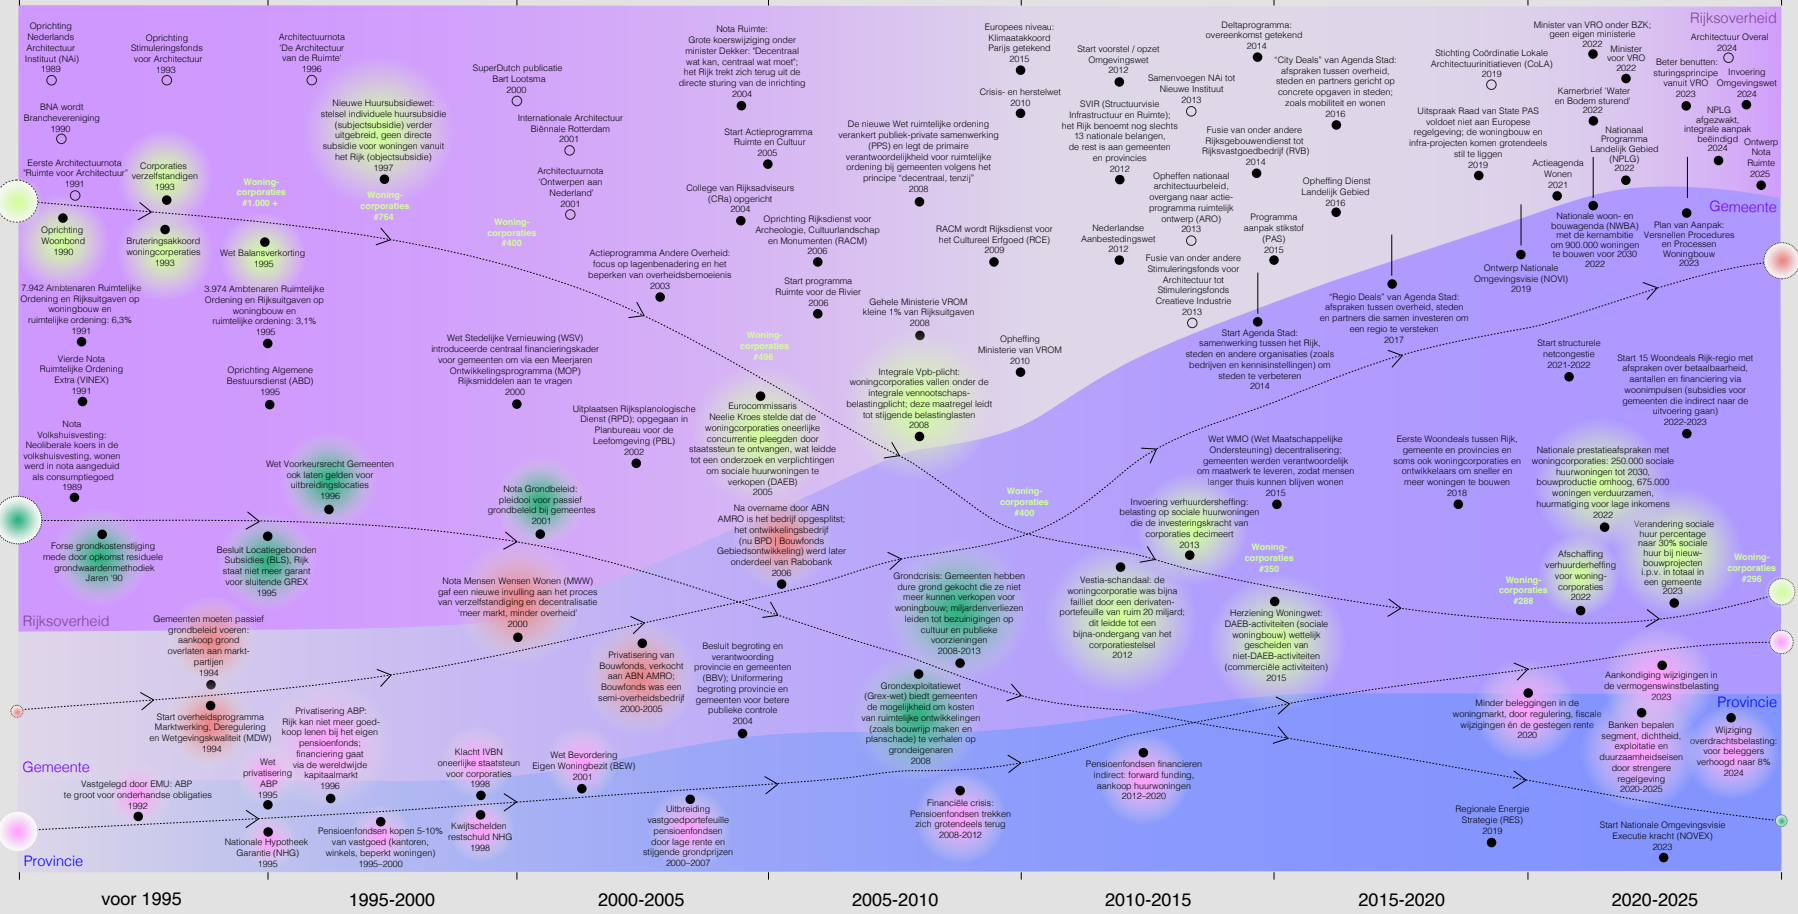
Rijksoverheid

Oprichting Nederlands Architectuur Instituut (NAi) 1989

Oprichting Stimuleringsfonds voor Architectuur 1993

Architectuurnota 'De Architectuur van de Ruimte' 1996

BNA wordt Branchevereniging 1990

Eerste Architectuurnota "Ruimte voor Architectuur" 1991

Corporaties verzelfstandigen 1993

Woning-corporaties #1.000 +

Woning-corporaties #764

Nieuwe Huursubsidiewet: stelsel individuele huursubsidie (subjectsubsidie) verder uitgebreid, geen directe subsidie voor woningen vanuit het Rijk (objectsubsidie) 1997

Oprichting Woonbond 1990

Bruteringsakkoord woningcorporaties 1993

Wet Balansverkorting 1995

7.942 Ambtenaren Ruimtelijke Ordening en Rijksuitgaven op woningbouw en ruimtelijke ordening: 6,3% 1991

3.974 Ambtenaren Ruimtelijke Ordening en Rijksuitgaven op woningbouw en ruimtelijke ordening: 3,1% 1995

Vierde Nota Ruimtelijke Ordening Extra (VINEX) 1991

Oprichting Algemene Bestuursdienst (ABD) 1995

Nota Volkshuisvesting: Neoliberale koers in de volkshuisvesting, wonen werd in nota aangeduid als consumptiegoed 1989

Wet Voorkeursrecht Gemeenten ook laten gelden voor uitbreidingslocaties 1996

Forse grondkostenstijging mede door opkomst residuele grondwaardenmethodiek Jaren '90

Besluit Locatiegebonden Subsidies (BLS), Rijk staat niet meer garant voor sluitende GREX 1995

Rijksoverheid

Gemeenten moeten passief grondbeleid voeren: aankoop grond overlaten aan markt-partijen 1994

Start overheidsprogramma Marktwerking, Deregulering en Wetgevingskwaliteit (MDW) 1994

Gemeente

Vastgelegd door EMU: ABP te groot voor onderhandse obligaties 1992

Wet privatisering ABP 1995

Privatisering ABP: Rijk kan niet meer goed-koop lenen bij het eigen pensioenfonds; financiering gaat via de wereldwijde kapitaalmarkt 1996

Provincie

Nationale Hypotheek Garantie (NHG) 1995

Pensioenfondsen kopen 5-10% van vastgoed (kantoren, winkels, beperkt woningen) 1995–2000

SuperDutch publicatie Bart Lootsma 2000

Internationale Architectuur Biënnale Rotterdam 2001

Architectuurnota 'Ontwerpen aan Nederland' 2001

Woning-corporaties #400

Wet Stedelijke Vernieuwing (WSV) introduceerde centraal financieringskader voor gemeenten om via een Meerjaren Ontwikkelingsprogramma (MOP) Rijksmiddelen aan te vragen 2000

Nota Grondbeleid: pleidooi voor passief grondbeleid bij gemeentes 2001

Nota Mensen Wensen Wonen (MWW) gaf een nieuwe invulling aan het proces van verzelfstandiging en decentralisatie 'meer markt, minder overheid' 2000

Klacht IVBN oneerlijke staatssteun voor corporaties 1998

Kwijtschelden restschuld NHG 1998

Wet Bevordering Eigen Woningbezit (BEW) 2001

Nota Ruimte: Grote koerswijziging onder minister Dekker: "Decentraal wat kan, centraal wat moet"; het Rijk trekt zich terug uit de directe sturing van de inrichting 2004

Start Actieprogramma Ruimte en Cultuur 2005

College van Rijksadviseurs (CRa) opgericht 2004

Actieprogramma Andere Overheid: focus op lagenbenadering en het beperken van overheidsbemoeienis 2003

Uitplaatsen Rijksplanologische Dienst (RPD); opgegaan in Planbureau voor de Leefomgeving (PBL) 2002

Woning-corporaties #496

Eurocommissaris Neelie Kroes stelde dat de woningcorporaties oneerlijke concurrentie pleegden door staatssteun te ontvangen, wat leidde tot een onderzoek en verplichtingen om sociale huurwoningen te verkopen (DAEB) 2005

Na overname door ABN AMRO is het bedrijf opgesplitst; het ontwikkelingsbedrijf (nu BPD | Bouwfonds Gebiedsontwikkeling) werd later onderdeel van Rabobank 2006

Privatisering van Bouwfonds, verkocht aan ABN AMRO; Bouwfonds was een semi-overheidsbedrijf 2000-2005

Besluit begroting en verantwoording provincie en gemeenten (BBV); Uniformering begroting provincie en gemeenten voor betere publieke controle 2004

Uitbreiding vastgoedportefeuille pensioenfondsen door lage rente en stijgende grondprijzen 2000–2007

De nieuwe Wet ruimtelijke ordening verankert publiek-private samenwerking (PPS) en legt de primaire verantwoordelijkheid voor ruimtelijke ordening bij gemeenten volgens het principe "decentraal, tenzij" 2008

Oprichting Rijksdienst voor Archeologie, Cultuurlandschap en Monumenten (RACM) 2006

RACM wordt Rijksdienst voor het Cultureel Erfgoed (RCE) 2009

Start programma Ruimte voor de Rivier 2006

Gehele Ministerie VROM kleine 1% van Rijksuitgaven 2008

Opheffing Ministerie van VROM 2010

Integrale Vpb-plicht: woningcorporaties vallen onder de integrale vennootschaps-belastingplicht; deze maatregel leidt tot stijgende belastinglasten 2008

Grondcrisis: Gemeenten hebben dure grond gekocht die ze niet meer kunnen verkopen voor woningbouw; miljardenverliezen leiden tot bezuinigingen op cultuur en publieke voorzieningen 2008-2013

Grondexploitatiewet (Grex-wet) biedt gemeenten de mogelijkheid om kosten van ruimtelijke ontwikkelingen (zoals bouwrijp maken en plankosten) te verhalen op grondeigenaren 2008

Financiële crisis: Pensioenfondsen trekken zich grotendeels terug 2008-2012

Europees niveau: Klimaatakkoord Parijs getekend 2015

Crisis- en herstelwet 2010

Start voorstel / opzet Omgevingswet 2012

Samenvoegen NAi tot Nieuwe Instituut 2013

SVIR (Structuurvisie Infrastructuur en Ruimte); het Rijk benoemt nog slechts 13 nationale belangen, de rest is aan gemeenten en provincies 2012

Nederlandse Aanbestedingswet 2012

Deltaprogramma: overeenkomst getekend 2014

"City Deals" van Agenda Stad: afspraken tussen overheid, steden en partners gericht op concrete opgaven in steden; zoals mobiliteit en wonen 2016

Fusie van onder andere Rijksgebouwendienst tot Rijksvastgoedbedrijf (RVB) 2014

Opheffen nationaal architectuurbeleid, overgang naar actie-programma ruimtelijk ontwerp (ARO) 2013

Opheffing Dienst Landelijk Gebied 2016

Programma aanpak stikstof (PAS) 2015

Fusie van onder andere Stimuleringsfonds voor Architectuur tot Stimuleringsfonds Creatieve Industrie 2013

Start Agenda Stad: samenwerking tussen het Rijk, steden en andere organisaties (zoals bedrijven en kennisinstellingen) om steden te verbeteren 2014

Woning-corporaties #400

Wet WMO (Wet Maatschappelijke Ondersteuning) decentralisering; gemeenten werden verantwoordelijk om maatwerk te leveren, zodat mensen langer thuis kunnen blijven wonen 2015

Invoering verhuurderheffing: belasting op sociale huurwoningen die de investeringskracht van corporaties decimeert 2013

Woning-corporaties #350

Vestia-schandaal: de woningcorporatie was bijna failliet door een derivaten-portefeuille van ruim 20 miljard; dit leidde tot een bijna-ondergang van het corporatiestelsel 2012

Herziening Woningwet: DAEB-activiteiten (sociale woningbouw) wettelijk gescheiden van niet-DAEB-activiteiten (commerciële activiteiten) 2015

Pensioenfondsen financieren indirect: forward funding, aankoop huurwoningen 2012–2020

Stichting Coördinatie Lokale Architectuurinitiatieven (CoLA) 2019

Uitspraak Raad van State PAS voldoet niet aan Europese regelgeving; de woningbouw en infra-projecten komen grotendeels stil te liggen 2019

Ontwerp Nationale Omgevingsvisie (NOVI) 2019

"Regio Deals" van Agenda Stad: afspraken tussen overheid, steden en partners die samen investeren om een regio te versterken 2017

Eerste Woondeals tussen Rijk, gemeente en provincies en soms ook woningcorporaties en ontwikkelaars om sneller en meer woningen te bouwen 2018

Woning-corporaties #288

Regionale Energie Strategie (RES) 2019

Minder beleggingen in de woningmarkt, door regulering, fiscale wijzigingen en de gestegen rente 2020

Minister van VRO onder BZK; geen eigen ministerie 2022

Minister voor VRO 2022

Kamerbrief 'Water en Bodem sturend' 2022

Actieagenda Wonen 2021

Nationaal Programma Landelijk Gebied (NPLG) 2022

Nationale woon- en bouwagenda (NWBA) met de kernambitie om 900.000 woningen te bouwen voor 2030 2022

Architectuur Overal 2024

Beter benutten: sturingsprincipe vanuit VRO 2023

Invoering Omgevingswet 2024

NPLG afgezwakt, integrale aanpak beëindigd 2024

Ontwerp Nota Ruimte 2025

Gemeente

Plan van Aanpak: Versnellen Procedures en Processen Woningbouw 2023

Start structurele netcongestie 2021-2022

Start 15 Woondeals Rijk-regio met afspraken over betaalbaarheid, aantallen en financiering via woonimpulsen (subsidies voor gemeenten die indirect naar de uitvoering gaan) 2022-2023

Nationale prestatieafspraken met woningcorporaties: 250.000 sociale huurwoningen tot 2030, bouwproductie omhoog, 675.000 woningen verduurzamen, huurmatiging voor lage inkomens 2022

Afschaffing verhuurderheffing voor woning-corporaties 2022

Verandering sociale huur percentage naar 30% sociale huur bij nieuw-bouwprojecten i.p.v. in totaal in een gemeente 2023

Woning-corporaties #296

Aankondiging wijzigingen in de vermogenswinstbelasting 2023

Provincie

Banken bepalen segment, dichtheid, exploitatie en duurzaamheidseisen door strengere regelgeving 2020-2025

Wijziging overdrachtsbelasting: voor beleggers verhoogd naar 8% 2024

Start Nationale Omgevingsvisie Executie kracht (NOVEX) 2023

voor 1995
1995-2000
2000-2005
2005-2010
2010-2015
2015-2020
2020-2025